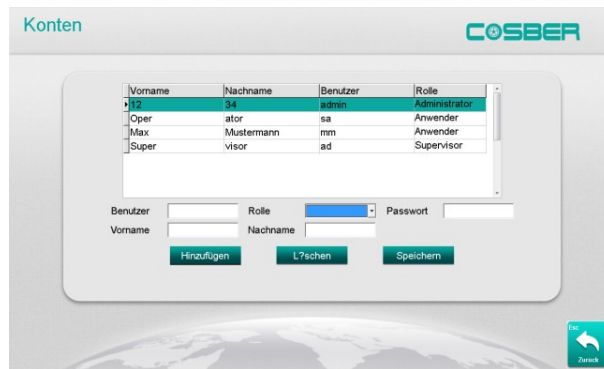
Konten

COSBER

| Vorname | Nachname | Benutzer | Rolle |
|---|---|---|---|
| 12 | 34 | admin | Administrator |
| Oper | ator | sa | Anwender |
| Max | Mustermann | mm | Anwender |
| Super | visor | ad | Supervisor |

Benutzer

Rolle

Passwort

Vorname

Nachname

Hinzufügen

L?schen

Speichern

Esc

Zurück